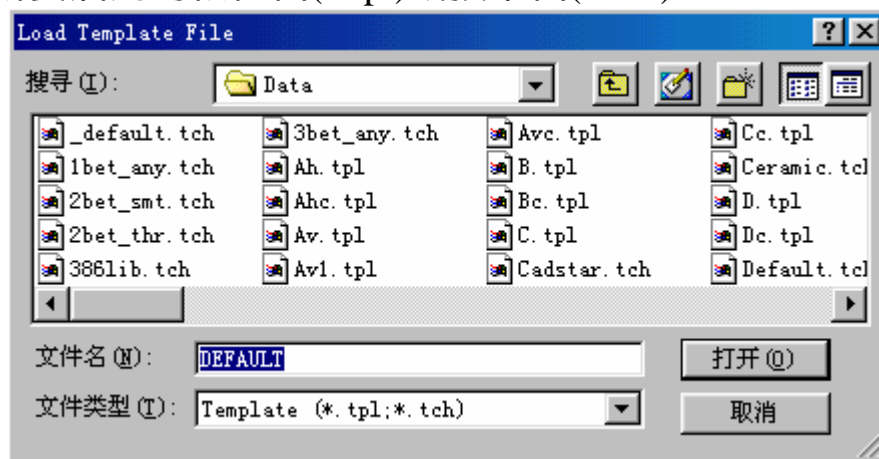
Load Template File

搜寻(I): Data

_default.tch
1bet_any.tch
2bet_smt.tch
2bet_thr.tch
386lib.tch
3bet_any.tch
Ah.tpl
Ahc.tpl
Av.tpl
Av1.tpl
Avc.tpl
B.tpl
Bc.tpl
C.tpl
Cadstar.tch
Cc.tpl
Ceramic.tcl
D.tpl
Dc.tpl
Default.tcl

文件名(N): DEFAULT
打开(O)
文件类型(T): Template (*.tpl;*.tch)
取消